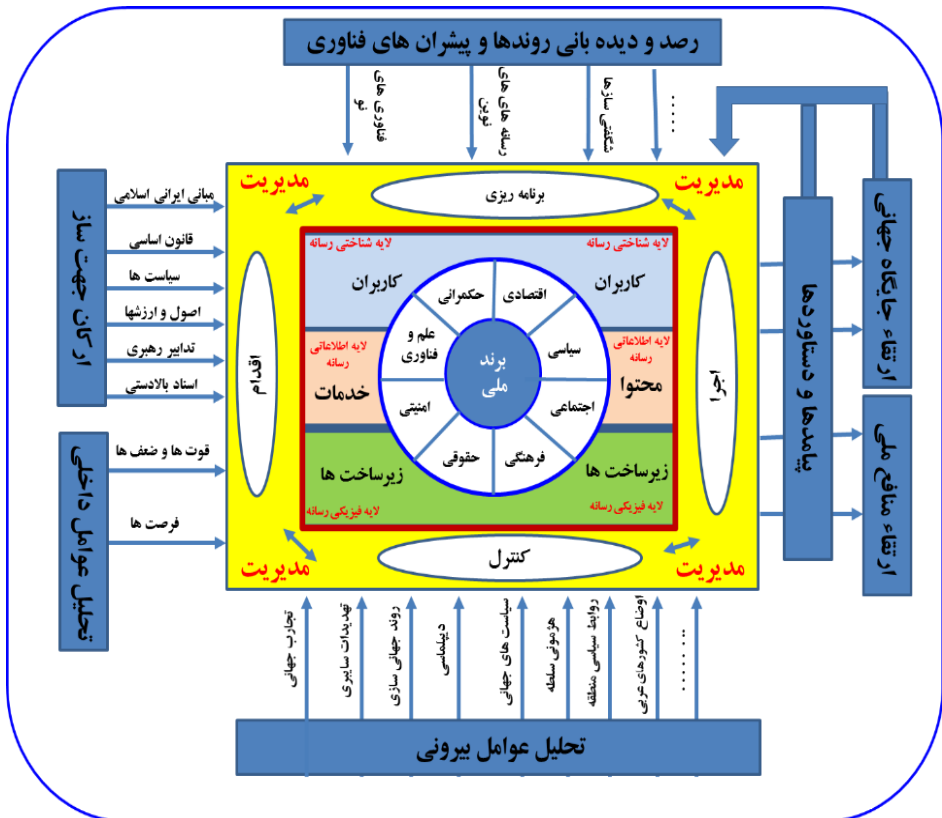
رصد و دیده بانی روندها و پیشران های فناوری

فناوری های نو

رسانه های های نوین

شناختی سازها

.....

مدیریت

مدیریت

برنامه ریزی

ارکان جهت ساز

مبانی ایرانی اسلامی

قانون اساسی

سیاست ها

اصول و ارزشها

تدابیر رهبری

اسناد بالادستی

لایه شناختی رسانه

لایه شناختی رسانه

کاربران

کاربران

حکمرانی

اقتصادی

علم و فناوری

برند ملی

سیاسی

لایه اطلاعاتی رسانه

لایه اطلاعاتی رسانه

خدمات

محتوا

امنیتی

اجتماعی

حقوقی

فرهنگی

زیرساخت ها

زیرساخت ها

لایه فیزیکی رسانه

لایه فیزیکی رسانه

اقدام

اجرا

پیامدها و دستاوردها

ارتقاء جایگاه جهانی

ارتقاء منافع ملی

تحلیل عوامل داخلی

قوت ها و ضعف ها

فرصت ها

مدیریت

مدیریت

کنترل

تجارب جهانی

تهدیدات سایبری

روند جهانی سازی

دیپلماسی

سیاست های جهانی

هژمونی سلطه

روابط سیاسی منطقه

اوضاع کشورهای عربی

.......

تحلیل عوامل بیرونی